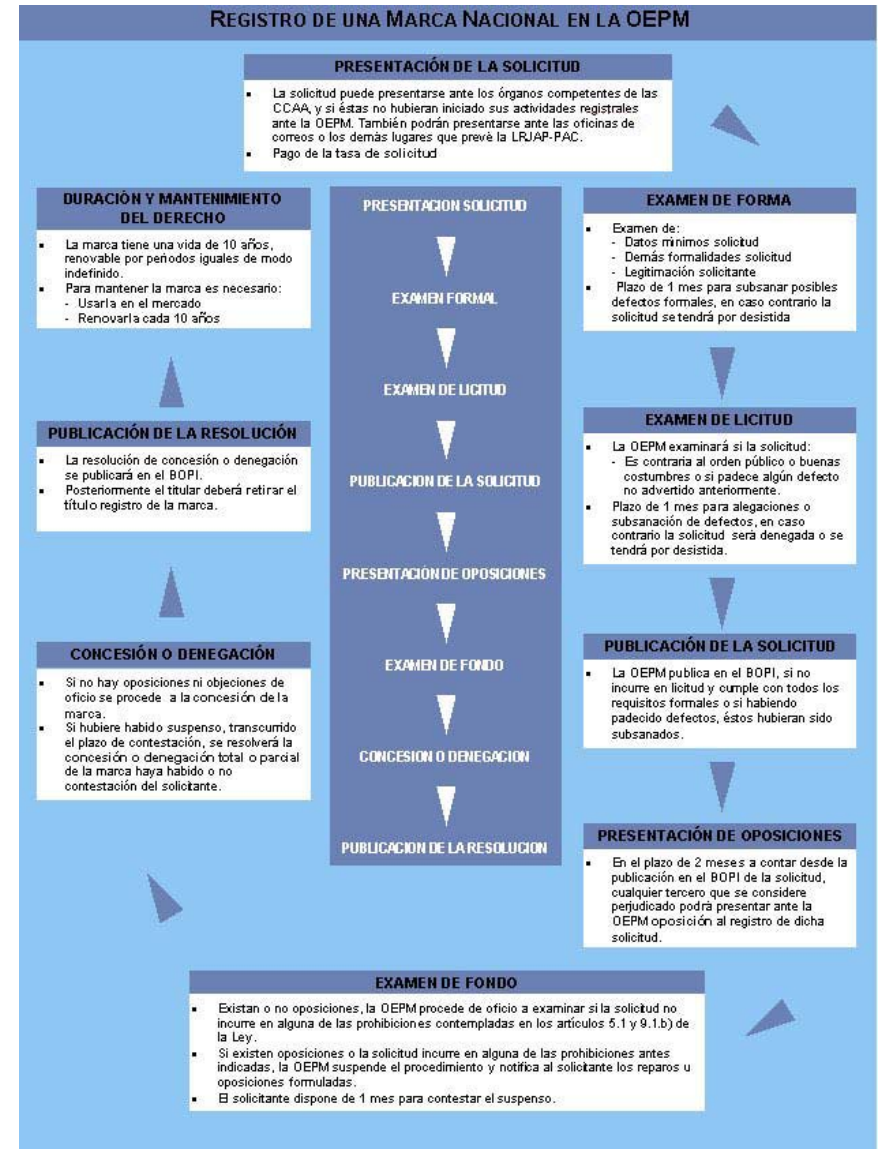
REGISTRO DE UNA MARCA NACIONAL EN LA OEPM

PRESENTACIÓN DE LA SOLICITUD

- La solicitud puede presentarse ante los órganos competentes de las CCAA, y si éstas no hubieran iniciado sus actividades registrales ante la OEPM. También podrán presentarse ante las oficinas de correos o los demás lugares que prevé la LRJAP-PAC.
- Pago de la tasa de solicitud

PRESENTACION SOLICITUD

EXAMEN FORMAL

EXAMEN DE LICITUD

PUBLICACION DE LA SOLICITUD

PRESENTACIÓN DE OPOSICIONES

EXAMEN DE FONDO

CONCESION O DENEGACION

PUBLICACION DE LA RESOLUCION

EXAMEN DE FORMA

- Examen de:
  - Datos mínimos solicitud
  - Demás formalidades solicitud
  - Legitimación solicitante
- Plazo de 1 mes para subsanar posibles defectos formales, en caso contrario la solicitud se tendrá por desistida

EXAMEN DE LICITUD

- La OEPM examinará si la solicitud:
  - Es contraria al orden público o buenas costumbres o si padece algún defecto no advertido anteriormente.
- Plazo de 1 mes para alegaciones o subsanación de defectos, en caso contrario la solicitud será denegada o se tendrá por desistida.

PUBLICACIÓN DE LA SOLICITUD

- La OEPM publica en el BOPI, si no incurre en licitud y cumple con todos los requisitos formales o si habiendo padecido defectos, éstos hubieran sido subsanados.

PRESENTACIÓN DE OPOSICIONES

- En el plazo de 2 meses a contar desde la publicación en el BOPI de la solicitud, cualquier tercero que se considere perjudicado podrá presentar ante la OEPM oposición al registro de dicha solicitud.

EXAMEN DE FONDO

- Existan o no oposiciones, la OEPM procede de oficio a examinar si la solicitud no incurre en alguna de las prohibiciones contempladas en los artículos 5.1 y 9.1.b) de la Ley.
- Si existen oposiciones o la solicitud incurre en alguna de las prohibiciones antes indicadas, la OEPM suspende el procedimiento y notifica al solicitante los reparos u oposiciones formuladas.
- El solicitante dispone de 1 mes para contestar el suspenso.

CONCESIÓN O DENEGACIÓN

- Si no hay oposiciones ni objeciones de oficio se procede a la concesión de la marca.
- Si hubiere habido suspenso, transcurrido el plazo de contestación, se resolverá la concesión o denegación total o parcial de la marca haya habido o no contestación del solicitante.

PUBLICACIÓN DE LA RESOLUCIÓN

- La resolución de concesión o denegación se publicará en el BOPI.
- Posteriormente el titular deberá retirar el título registro de la marca.

DURACIÓN Y MANTENIMIENTO DEL DERECHO

- La marca tiene una vida de 10 años, renovable por períodos iguales de modo indefinido.
- Para mantener la marca es necesario:
  - Usarla en el mercado
  - Renovarla cada 10 años